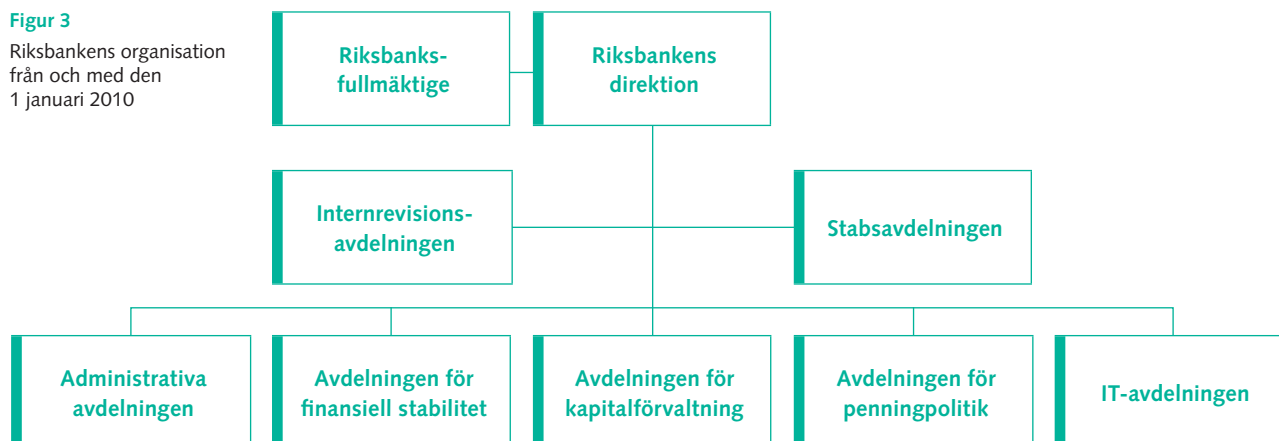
Figur 3

Riksbankens organisation från och med den 1 januari 2010

Riksbanksfullmäktige

Riksbankens direktion

Internrevisionsavdelningen

Stabsavdelningen

Administrativa avdelningen

Avdelningen för finansiell stabilitet

Avdelningen för kapitalförvaltning

Avdelningen för penningpolitik

IT-avdelningen